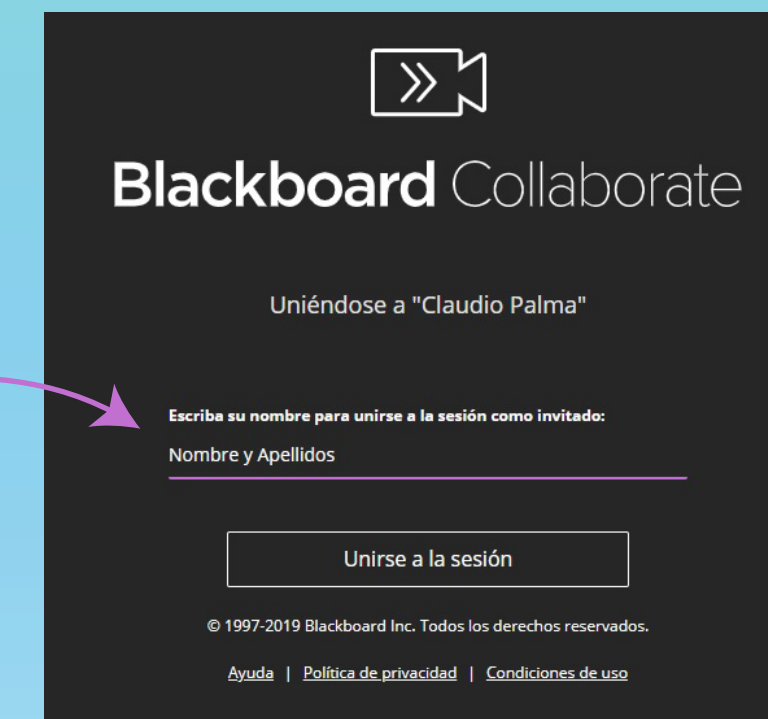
Blackboard Collaborate

Uniéndose a "Claudio Palma"

Escriba su nombre para unirse a la sesión como invitado:

Nombre y Apellidos

Unirse a la sesión

© 1997-2019 Blackboard Inc. Todos los derechos reservados.

Ayuda | Política de privacidad | Condiciones de uso